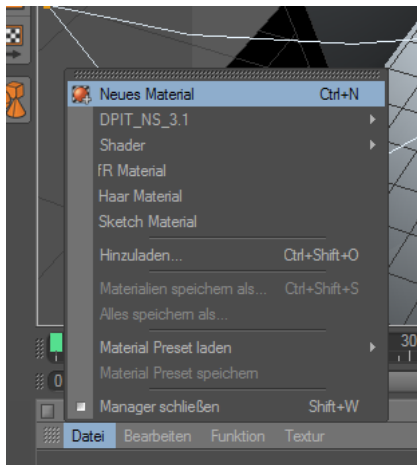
Neues Material Ctrl+N
DPIT_NS_3.1
Shader
fR Material
Haar Material
Sketch Material
Hinzuladen... Ctrl+Shift+O
Materialien speichern als... Ctrl+Shift+S
Alles speichern als...
Material Preset laden
Material Preset speichern
Manager schließen Shift+W
30
0
Datei Bearbeiten Funktion Textur